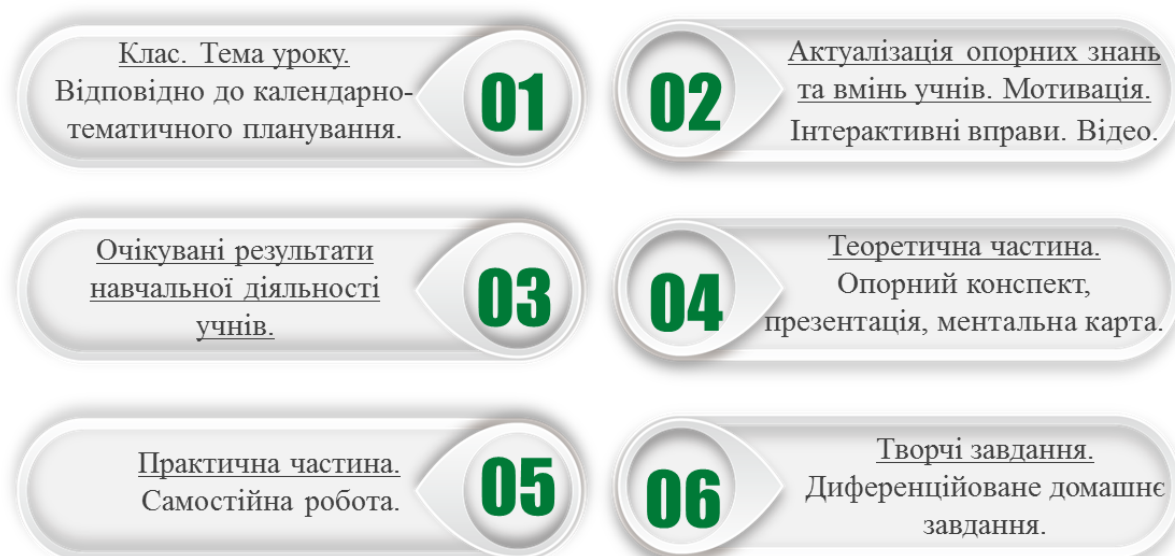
Клас. Тема уроку. Відповідно до календарно-тематичного планування.

01

02

Актуалізація опорних знань та вмінь учнів. Мотивація. Інтерактивні вправи. Відео.

Очікувані результати навчальної діяльності учнів.

03

04

Теоретична частина. Опорний конспект, презентація, ментальна карта.

Практична частина. Самостійна робота.

05

06

Творчі завдання. Диференційоване домашнє завдання.